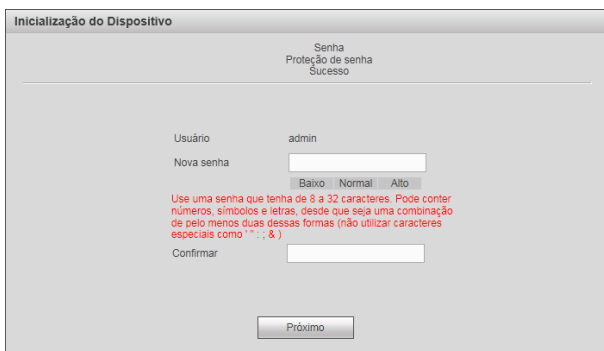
Inicialização do Dispositivo

Senha
Proteção de senha
Sucesso

Usuário admin

Nova senha

Baixo Normal Alto

Use uma senha que tenha de 8 a 32 caracteres. Pode conter números, símbolos e letras, desde que seja uma combinação de pelo menos duas dessas formas (não utilizar caracteres especiais como ' " : ; & )

Confirmar

Próximo